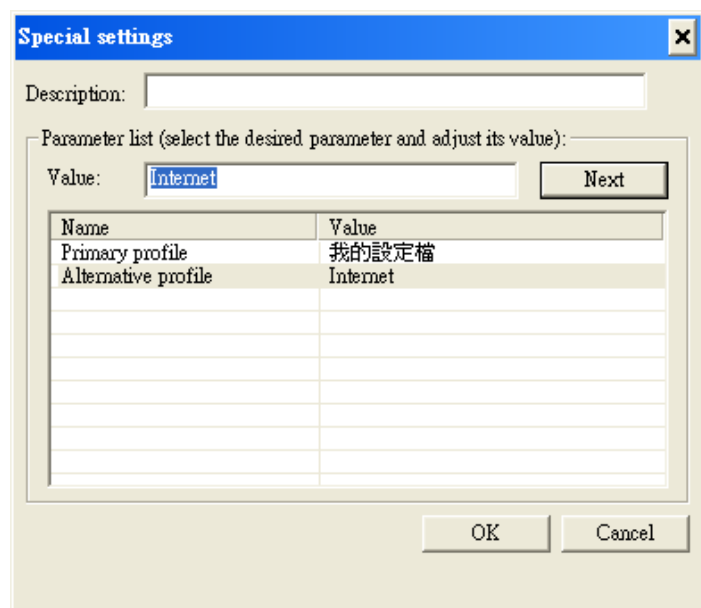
Special settings

Description:

Parameter list (select the desired parameter and adjust its value):

Value: Internet

Next

| Name | Value |
|---|---|
| Primary profile | 我的設定檔 |
| Alternative profile | Internet |

OK

Cancel